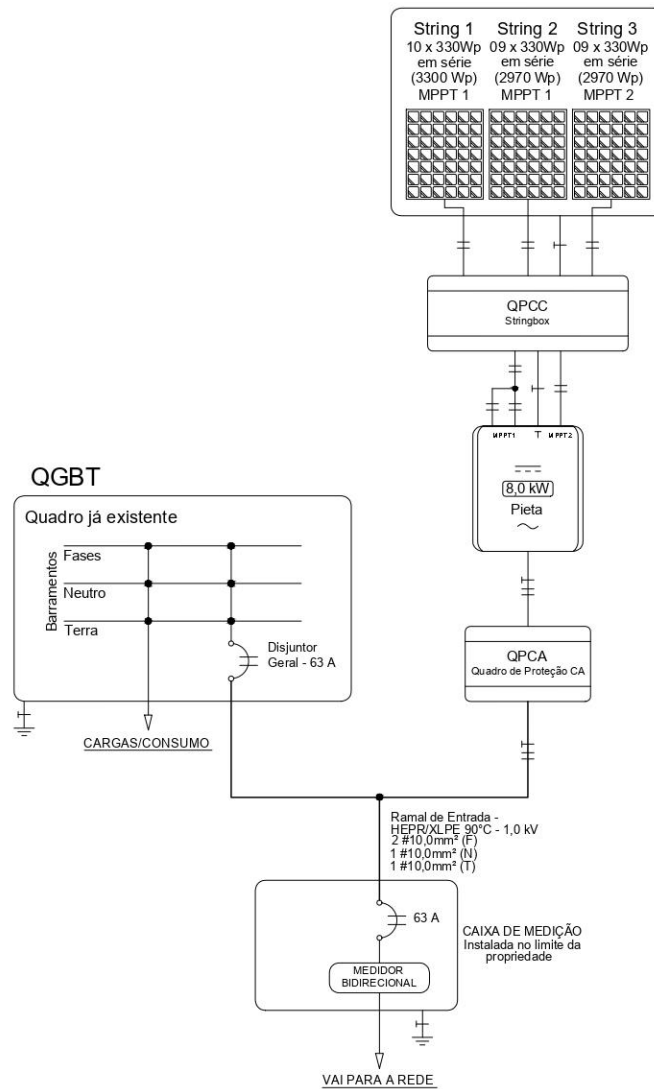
String 1
10 x 330Wp
em série
(3300 Wp)
MPPT 1

String 2
09 x 330Wp
em série
(2970 Wp)
MPPT 1

String 3
09 x 330Wp
em série
(2970 Wp)
MPPT 2

QPCC
Stringbox

MPPT1 T MPPT2

8,0 kW
Pieta

QGBT

Quadro já existente

Barramentos
Fases
Neutro
Terra

Disjuntor
Geral - 63 A

CARGAS/CONSUMO

QPCA
Quadro de Proteção CA

Ramal de Entrada -
HEPR/XLPE 90°C - 1,0 kV
2 #10,0mm² (F)
1 #10,0mm² (N)
1 #10,0mm² (T)

63 A

CAIXA DE MEDIÇÃO
Instalada no limite da propriedade

MEDIDOR
BIDIRECIONAL

VAI PARA A REDE